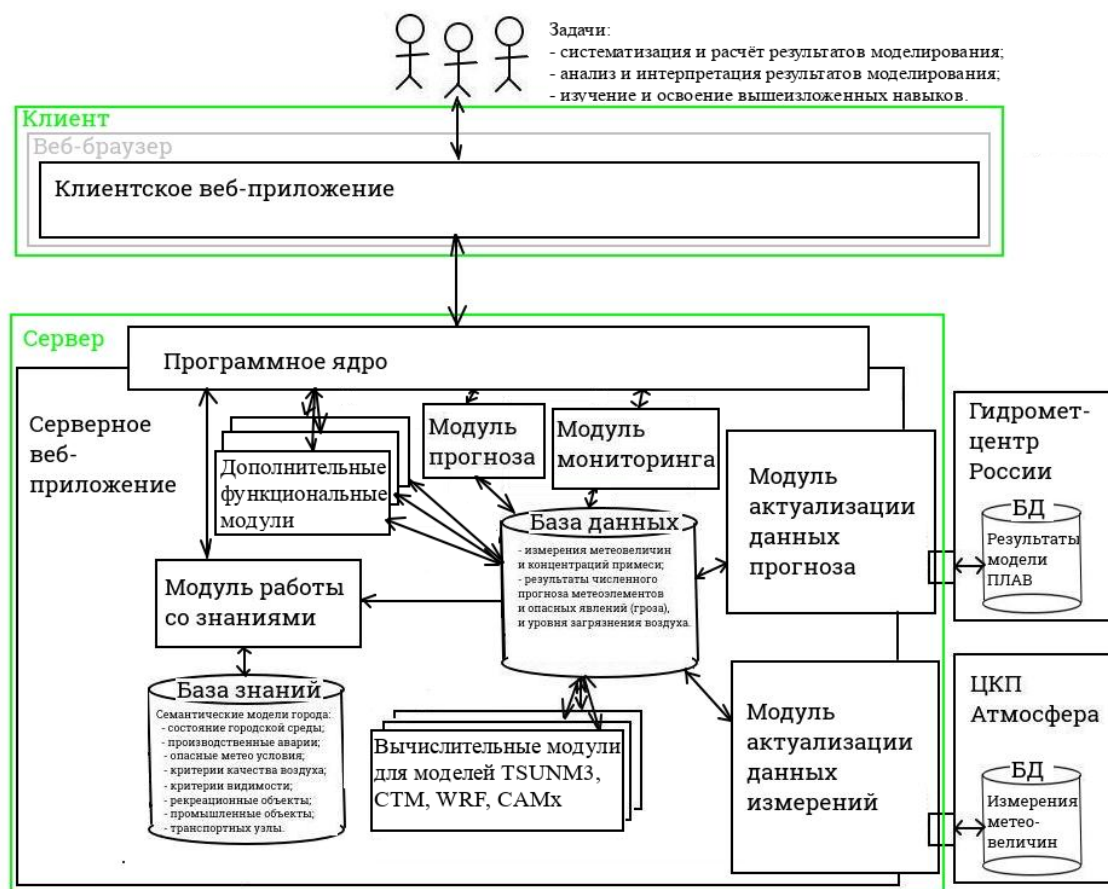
Задачи:
- систематизация и расчёт результатов моделирования;
- анализ и интерпретация результатов моделирования;
- изучение и освоение вышеизложенных навыков.

Клиент

Веб-браузер

Клиентское веб-приложение

Сервер

Программное ядро

Серверное веб-приложение

Дополнительные функциональные модули

Модуль прогноза

Модуль мониторинга

Модуль актуализации данных прогноза

Гидромет-центр России

БД

Результаты модели ПЛАВ

База данных

- измерения метеовеличин и концентраций примеси;
- результаты численного прогноза метеоэлементов и опасных явлений (гроза), и уровня загрязнения воздуха.

Модуль работы со знаниями

База знаний

Семантические модели города:
- состояние городской среды;
- производственные аварии;
- опасные метео условия;
- критерии качества воздуха;
- критерии видимости;
- рекреационные объекты;
- промышленные объекты;
- транспортных узлы.

Вычислительные модули для моделей TSUNM3, CTM, WRF, CAMx

Модуль актуализации данных измерений

ЦКП Атмосфера

БД

Измерения метео-величин